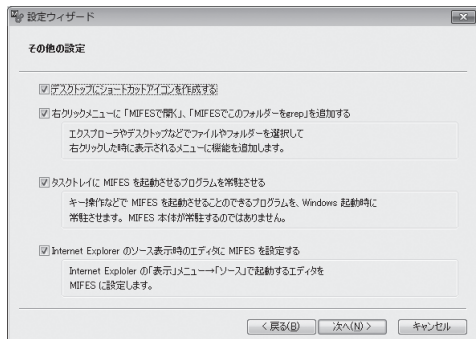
設定ウィザード

その他の設定

☑ デスクトップにショートカットアイコンを作成する

☑ 右クリックメニューに「MIFESで開く」、「MIFESでこのフォルダーをgrep」を追加する

エクスプローラやデスクトップなどでファイルやフォルダーを選択して右クリックした時に表示されるメニューに機能を追加します。

☑ タスクトレイに MIFES を起動させるプログラムを常駐させる

キー操作などで MIFES を起動させることのできるプログラムを、Windows 起動時に常駐させます。MIFES 本体が常駐するのではありません。

☑ Internet Explorer のソース表示時のエディタに MIFES を設定する

Internet Explorer の「表示」メニュー→「ソース」で起動するエディタを MIFES に設定します。

< 戻る(B)　次へ(N) >　キャンセル